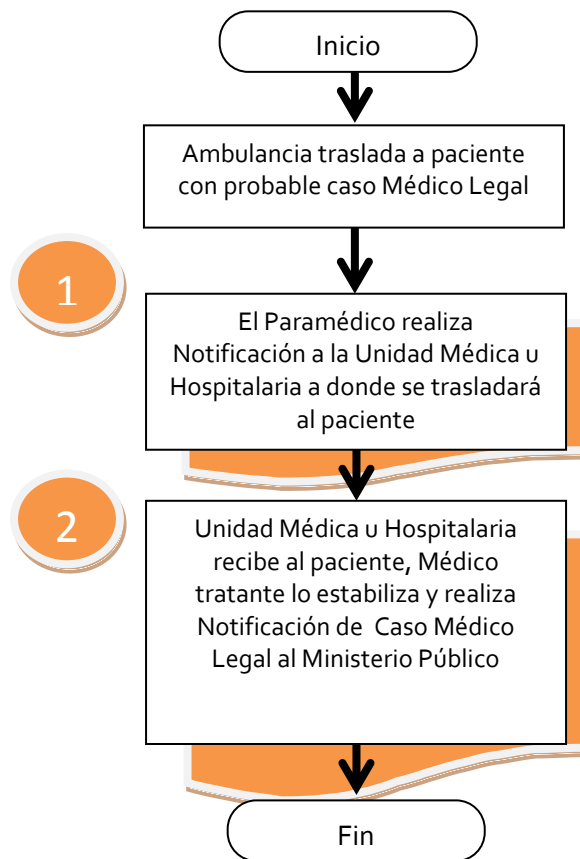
Inicio

Ambulancia traslada a paciente con probable caso Médico Legal

1

El Paramédico realiza Notificación a la Unidad Médica u Hospitalaria a donde se trasladará al paciente

2

Unidad Médica u Hospitalaria recibe al paciente, Médico tratante lo estabiliza y realiza Notificación de Caso Médico Legal al Ministerio Público

Fin